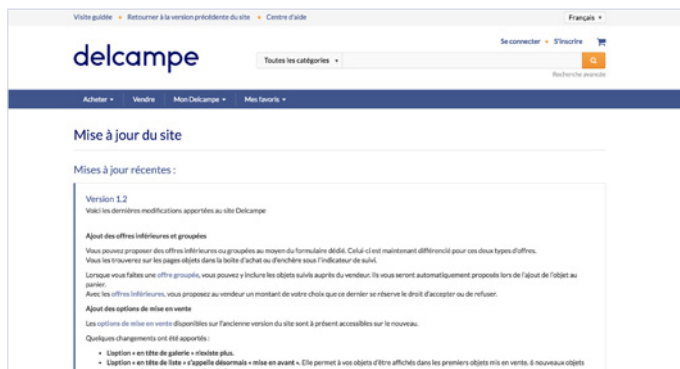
Visite guidée • Retourner à la version précédente du site • Centre d'aide

Français

delcampe

Se connecter • S'inscrire

Toutes les catégories

Recherche avancée

Acheter Vendre Mon Delcampe Mes favoris

Mise à jour du site

Mises à jour récentes :

Version 1.2
Voici les dernières modifications apportées au site Delcampe

Ajout des offres inférieures et groupées

Vous pouvez proposer des offres inférieures ou groupées au moyen du formulaire dédié. Celui-ci est maintenant différencié pour ces deux types d'offres.
Vous les trouverez sur les pages objets dans la boite d'achat ou d'enchère sous l'indicateur de suivi.

Lorsque vous faites une offre groupée, vous pouvez y inclure les objets suivis auprès du vendeur. Ils vous seront automatiquement proposés lors de l'ajout de l'objet au panier.
Avec les offres inférieures, vous proposez au vendeur un montant de votre choix que ce dernier se réserve le droit d'accepter ou de refuser.

Ajout des options de mise en vente

Les options de mise en vente disponibles sur l'ancienne version du site sont à présent accessibles sur le nouveau.

Quelques changements ont été apportés :

• L'option « en tête de galerie » n'existe plus.
• L'option « en tête de liste » s'appelle désormais « mise en avant ». Elle permet à vos objets d'être affichés dans les premiers objets mis en vente. 6 nouveaux objets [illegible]